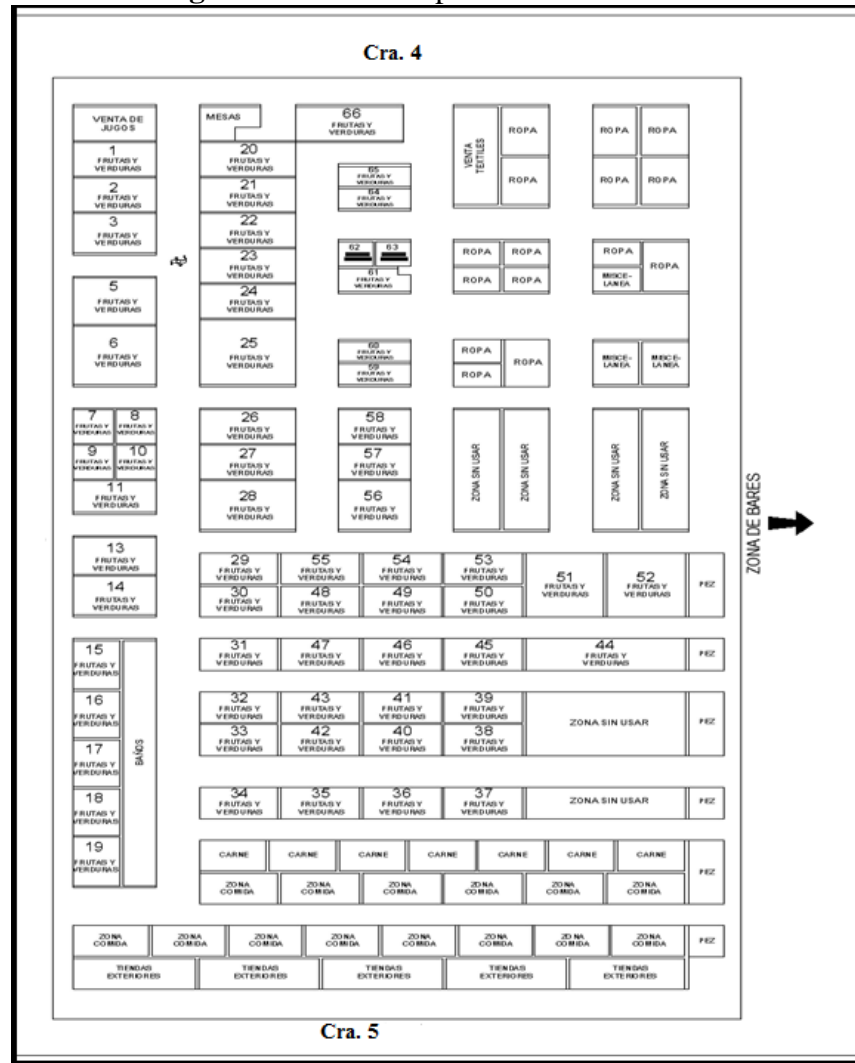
Cra. 4

VENTA DE JUGOS

1 FRUTAS Y VERDURAS

2 FRUTAS Y VERDURAS

3 FRUTAS Y VERDURAS

5 FRUTAS Y VERDURAS

6 FRUTAS Y VERDURAS

7 FRUTAS Y VERDURAS

8 FRUTAS Y VERDURAS

9 FRUTAS Y VERDURAS

10 FRUTAS Y VERDURAS

11 FRUTAS Y VERDURAS

13 FRUTAS Y VERDURAS

14 FRUTAS Y VERDURAS

15 FRUTAS Y VERDURAS

16 FRUTAS Y VERDURAS

17 FRUTAS Y VERDURAS

18 FRUTAS Y VERDURAS

19 FRUTAS Y VERDURAS

BAÑOS

MESAS

66 FRUTAS Y VERDURAS

20 FRUTAS Y VERDURAS

21 FRUTAS Y VERDURAS

22 FRUTAS Y VERDURAS

23 FRUTAS Y VERDURAS

24 FRUTAS Y VERDURAS

25 FRUTAS Y VERDURAS

65 FRUTAS Y VERDURAS

64 FRUTAS Y VERDURAS

62 63

61 FRUTAS Y VERDURAS

60 FRUTAS Y VERDURAS

59 FRUTAS Y VERDURAS

VENTA TEXTILES

ROPA ROPA

ROPA ROPA ROPA ROPA

ROPA ROPA ROPA ROPA

ROPA ROPA

ROPA MISCE-LANEA ROPA

ROPA ROPA ROPA

MISCE-LANEA MISCE-LANEA

26 FRUTAS Y VERDURAS

27 FRUTAS Y VERDURAS

28 FRUTAS Y VERDURAS

58 FRUTAS Y VERDURAS

57 FRUTAS Y VERDURAS

56 FRUTAS Y VERDURAS

ZONA SIN USAR

ZONA SIN USAR

ZONA SIN USAR

ZONA SIN USAR

ZONA DE BARES

29 FRUTAS Y VERDURAS

55 FRUTAS Y VERDURAS

54 FRUTAS Y VERDURAS

53 FRUTAS Y VERDURAS

51 FRUTAS Y VERDURAS

52 FRUTAS Y VERDURAS

PEZ

30 FRUTAS Y VERDURAS

48 FRUTAS Y VERDURAS

49 FRUTAS Y VERDURAS

50 FRUTAS Y VERDURAS

31 FRUTAS Y VERDURAS

47 FRUTAS Y VERDURAS

46 FRUTAS Y VERDURAS

45 FRUTAS Y VERDURAS

44 FRUTAS Y VERDURAS

PEZ

32 FRUTAS Y VERDURAS

43 FRUTAS Y VERDURAS

41 FRUTAS Y VERDURAS

39 FRUTAS Y VERDURAS

ZONA SIN USAR

PEZ

33 FRUTAS Y VERDURAS

42 FRUTAS Y VERDURAS

40 FRUTAS Y VERDURAS

38 FRUTAS Y VERDURAS

34 FRUTAS Y VERDURAS

35 FRUTAS Y VERDURAS

36 FRUTAS Y VERDURAS

37 FRUTAS Y VERDURAS

ZONA SIN USAR

PEZ

CARNE CARNE CARNE CARNE CARNE CARNE CARNE

PEZ

ZONA COMIDA ZONA COMIDA ZONA COMIDA ZONA COMIDA ZONA COMIDA ZONA COMIDA

ZONA COMIDA ZONA COMIDA ZONA COMIDA ZONA COMIDA ZONA COMIDA ZONA COMIDA ZONA COMIDA ZONA COMIDA

PEZ

TIENDAS EXTERIORES TIENDAS EXTERIORES TIENDAS EXTERIORES TIENDAS EXTERIORES TIENDAS EXTERIORES

Cra. 5